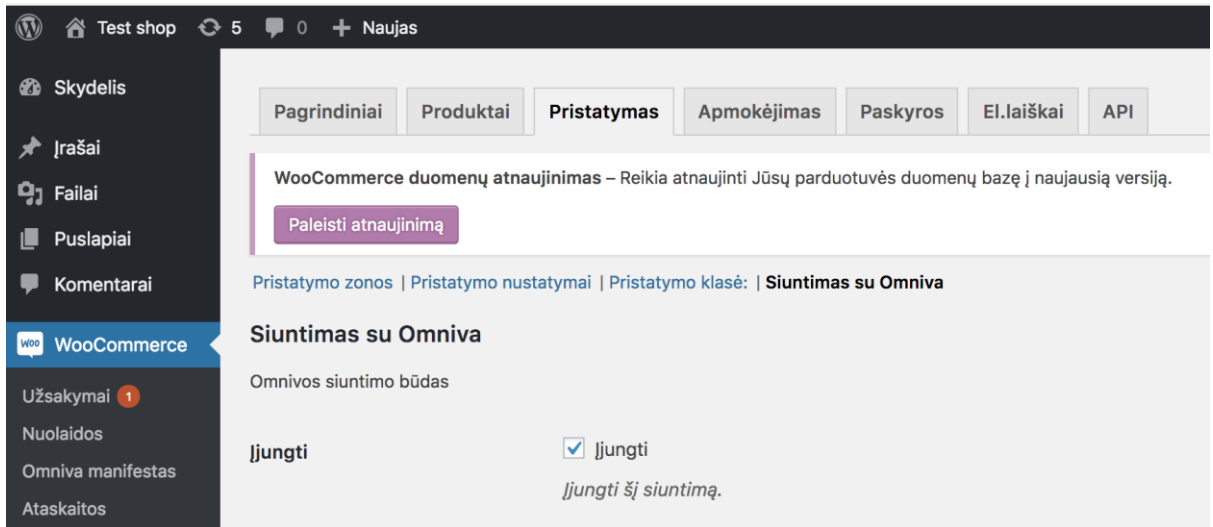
Test shop 5 0 + Naujas

Skydelis

Įrašai

Failai

Puslapiai

Komentarai

WooCommerce

Užsakymai 1

Nuolaidos

Omniva manifestas

Ataskaitos

Pagrindiniai | Produktai | Pristatymas | Apmokėjimas | Paskyros | El.laiškai | API

WooCommerce duomenų atnaujinimas – Reikia atnaujinti Jūsų parduotuvės duomenų bazę į naujausią versiją.

Paleisti atnaujinimą

Pristatymo zonos | Pristatymo nustatymai | Pristatymo klasė: | Siuntimas su Omniva

Siuntimas su Omniva

Omnivos siuntimo būdas

Įjungti

Įjungti

Įjungti šį siuntimą.